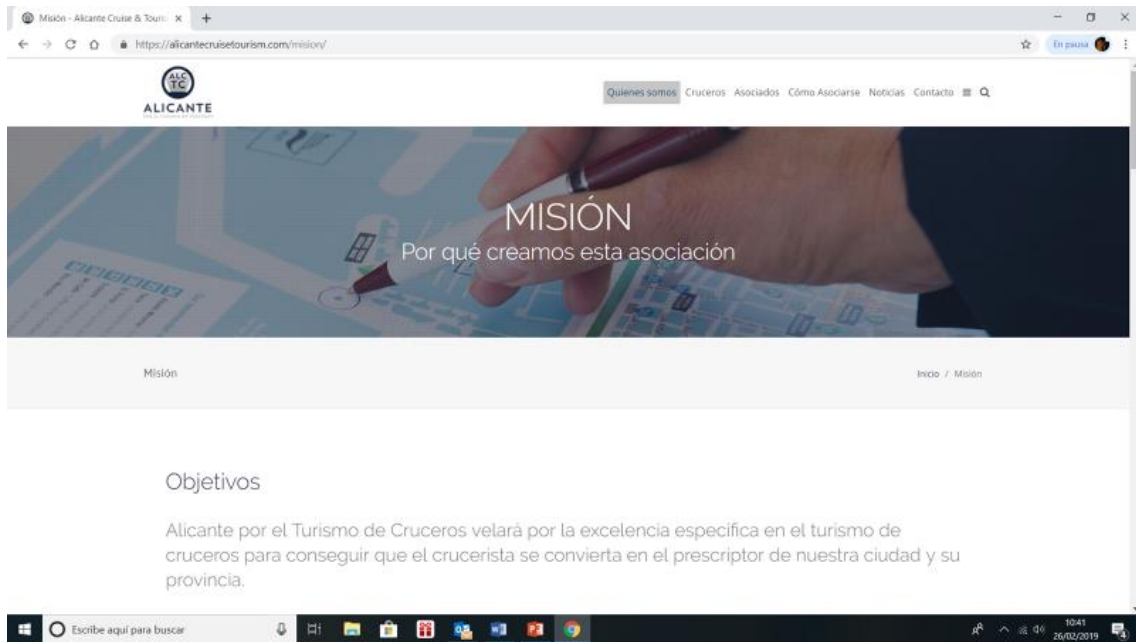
Misión - Alicante Cruise & Touri ×
+
https://alicantecruisetourism.com/mision/
En pausa

ALC TC
ALICANTE
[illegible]

Quienes somos Cruceros Asociados Cómo Asociarse Noticias Contacto

MISIÓN
Por qué creamos esta asociación

Misión

Inicio / Misión

Objetivos

Alicante por el Turismo de Cruceros velará por la excelencia especifica en el turismo de cruceros para conseguir que el crucerista se convierta en el prescriptor de nuestra ciudad y su provincia.

Escribe aquí para buscar
10:41
26/02/2019